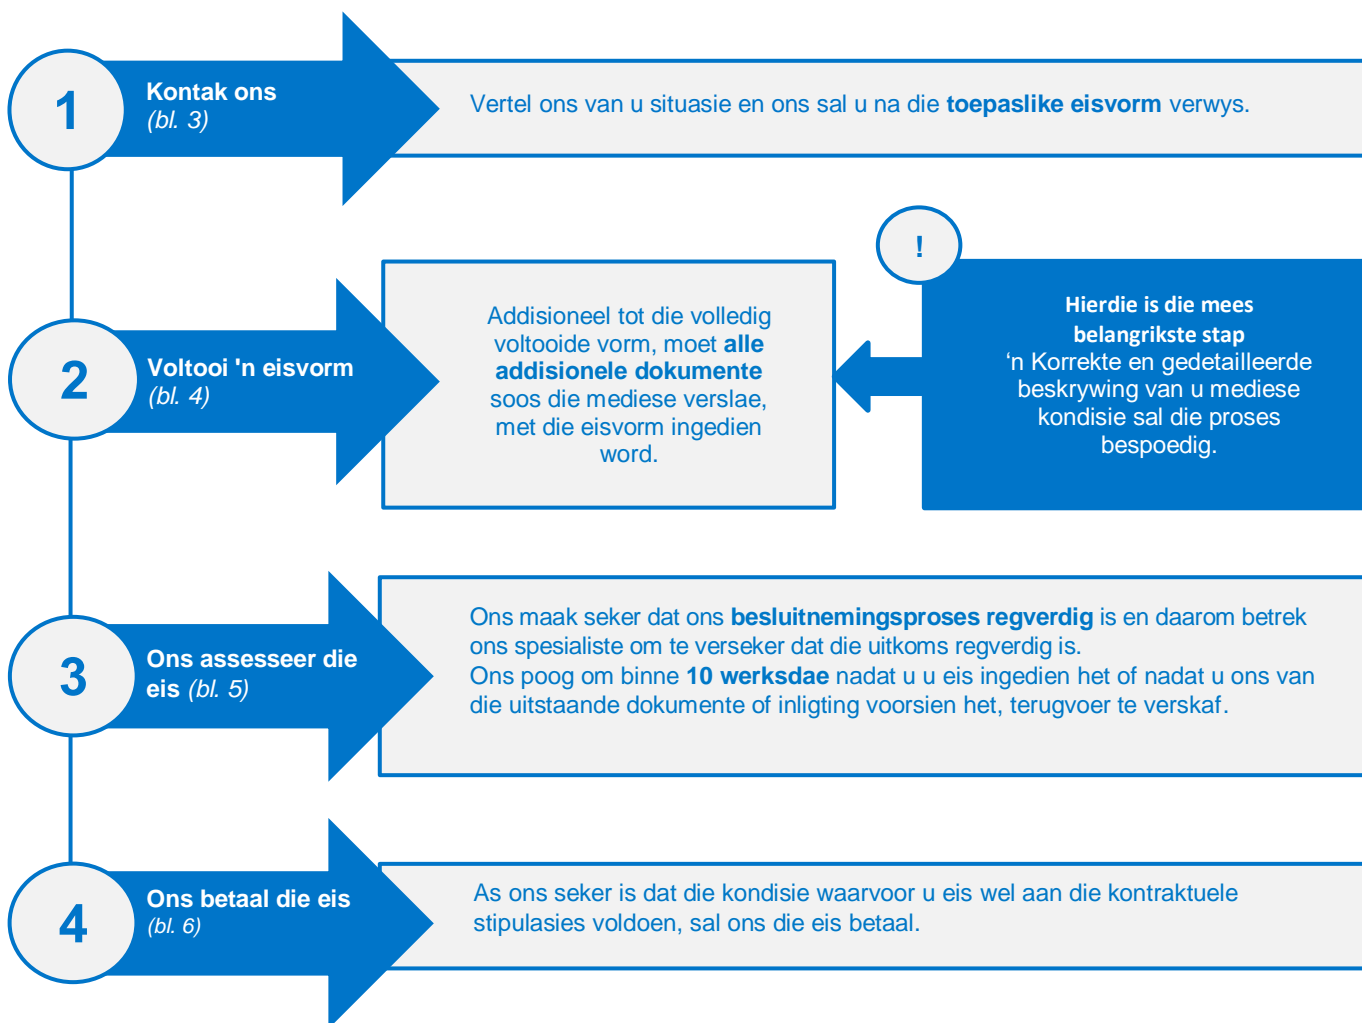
1

Kontak ons
(bl. 3)

Vertel ons van u situasie en ons sal u na die toepaslike eisvorm verwys.

2

Voltooi 'n eisvorm
(bl. 4)

Addisioneel tot die volledig voltooide vorm, moet alle addisionele dokumente soos die mediese verslae, met die eisvorm ingedien word.

!

Hierdie is die mees belangrikste stap
'n Korrekte en gedetailleerde beskrywing van u mediese kondisie sal die proses bespoedig.

3

Ons assesseer die eis (bl. 5)

Ons maak seker dat ons besluitnemingsproses regverdig is en daarom betrek ons spesialiste om te verseker dat die uitkoms regverdig is.
Ons poog om binne 10 werksdae nadat u u eis ingedien het of nadat u ons van die uitstaande dokumente of inligting voorsien het, terugvoer te verskaf.

4

Ons betaal die eis
(bl. 6)

As ons seker is dat die kondisie waarvoor u eis wel aan die kontraktuele stipulasies voldoen, sal ons die eis betaal.